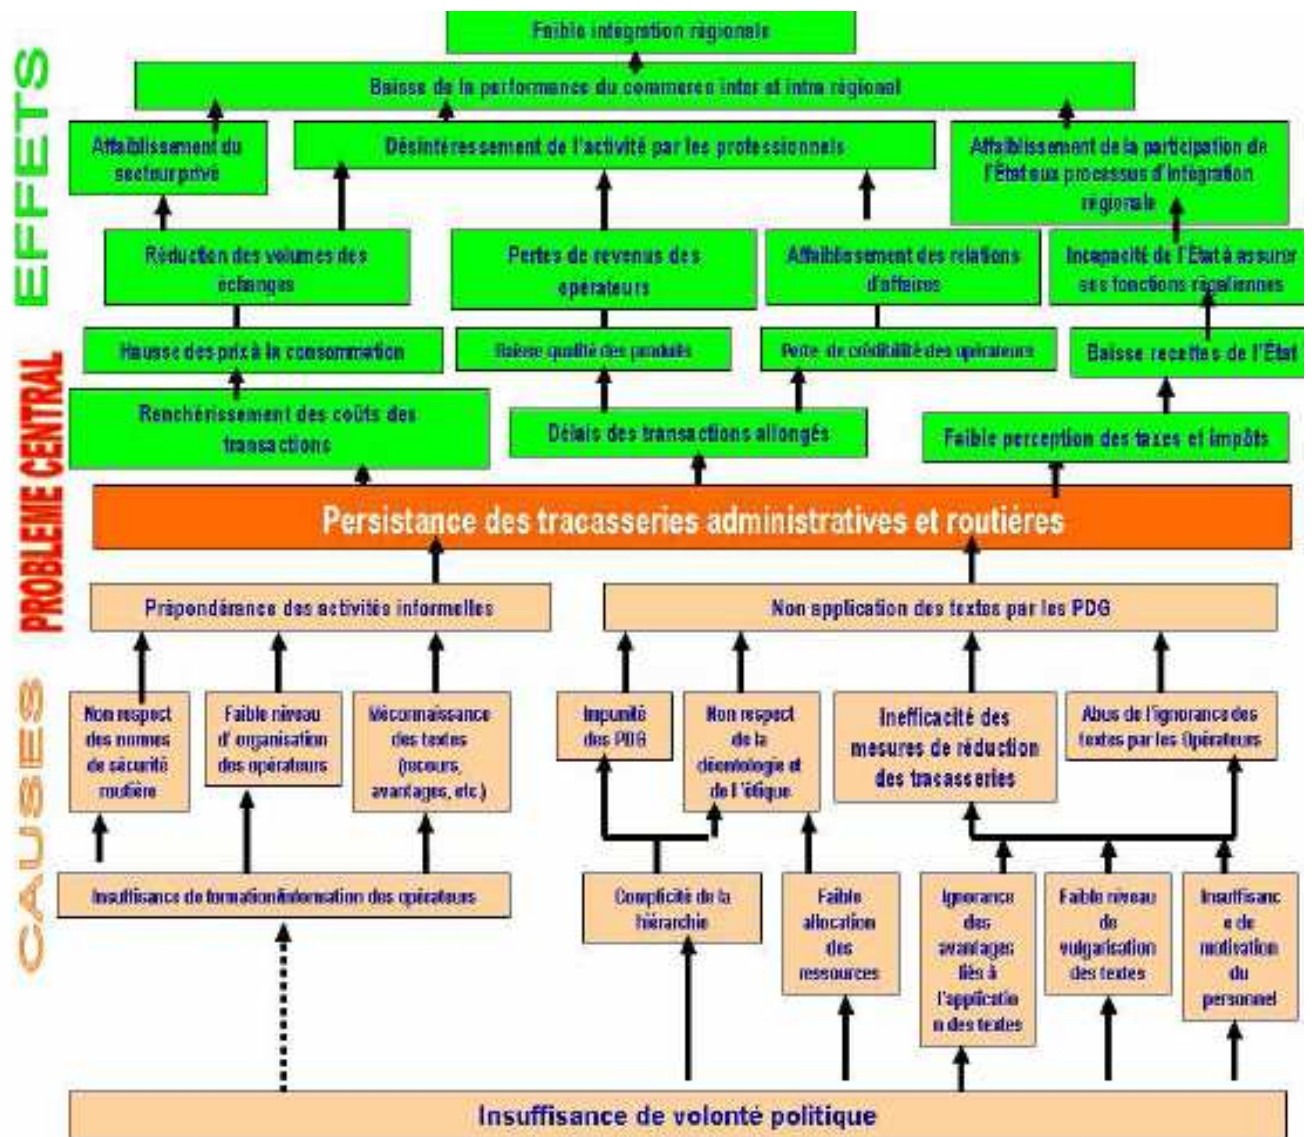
EFFETS

Faible intégration régionale

Baisse de la performance du commerce inter et intra régional

Affaiblissement du secteur privé

Désintéressement de l'activité par les professionnels

Affaiblissement de la participation de l'État aux processus d'intégration régionale

Réduction des volumes des échanges

Pertes de revenus des operateurs

Affaiblissement des relations d'affaires

Incapacité de l'État à assurer ses fonctions régaliennes

Hausse des prix à la consommation

Baisse qualité des produits

Perte de crédibilité des opérateurs

Baisse recettes de l'État

Renchérissement des coûts des transactions

Délais des transactions allongés

Faible perception des taxes et impôts

PROBLEME CENTRAL

Persistance des tracasseries administratives et routières

CAUSES

Prépondérance des activités informelles

Non application des textes par les PDG

Non respect des normes de sécurité routière

Faible niveau d' organisation des opérateurs

Méconnaissance des textes (recours, avantages, etc)

Impunité des PDG

Non respect de la déontologie et de l 'éthique

Inefficacité des mesures de réduction des tracasseries

Abus de l'ignorance des textes par les Opérateurs

Insuffisance de formation/information des opérateurs

Complicité de la hiérarchie

Faible allocation des ressources

Ignorance des avantages liés à l'application des textes

Faible niveau de vulgarisation des textes

Insuffisance de motivation du personnel

Insuffisance de volonté politique